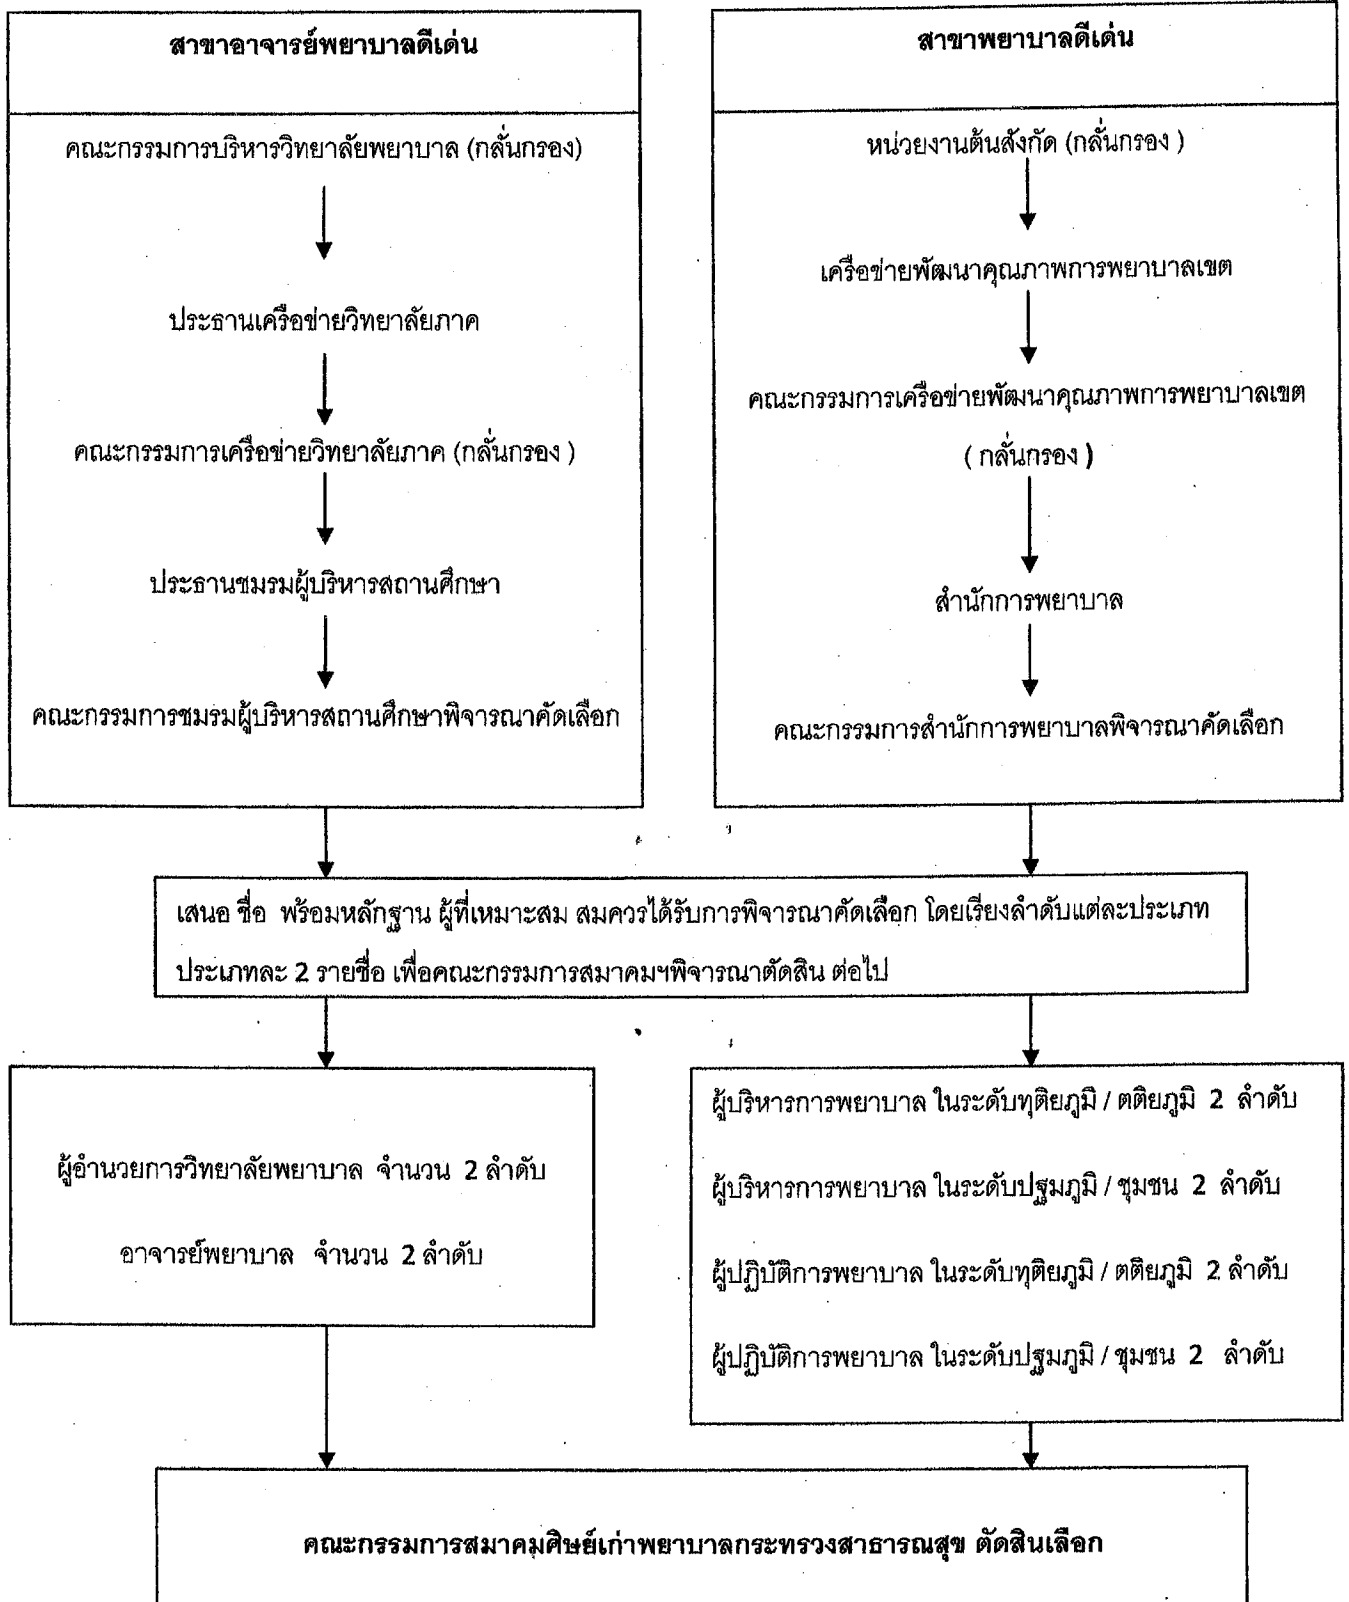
สาขาอาจารย์พยาบาลดีเด่น

คณะกรรมการบริหารวิทยาลัยพยาบาล (กลั่นกรอง)

ประธานเครือข่ายวิทยาลัยภาค

คณะกรรมการเครือข่ายวิทยาลัยภาค (กลั่นกรอง )

ประธานชมรมผู้บริหารสถานศึกษา

คณะกรรมการชมรมผู้บริหารสถานศึกษาพิจารณาคัดเลือก

สาขาพยาบาลดีเด่น

หน่วยงานต้นสังกัด (กลั่นกรอง )

เครือข่ายพัฒนาคุณภาพการพยาบาลเขต

คณะกรรมการเครือข่ายพัฒนาคุณภาพการพยาบาลเขต ( กลั่นกรอง )

สำนักการพยาบาล

คณะกรรมการสำนักการพยาบาลพิจารณาคัดเลือก

เสนอ ชื่อ พร้อมหลักฐาน ผู้ที่เหมาะสม สมควรได้รับการพิจารณาคัดเลือก โดยเรียงลำดับแต่ละประเภท ประเภทละ 2 รายชื่อ เพื่อคณะกรรมการสมาคมฯพิจารณาตัดสิน ต่อไป

ผู้อำนวยการวิทยาลัยพยาบาล จำนวน 2 ลำดับ

อาจารย์พยาบาล จำนวน 2 ลำดับ

ผู้บริหารการพยาบาล ในระดับทุติยภูมิ / ตติยภูมิ 2 ลำดับ

ผู้บริหารการพยาบาล ในระดับปฐมภูมิ / ชุมชน 2 ลำดับ

ผู้ปฏิบัติการพยาบาล ในระดับทุติยภูมิ / ตติยภูมิ 2 ลำดับ

ผู้ปฏิบัติการพยาบาล ในระดับปฐมภูมิ / ชุมชน 2 ลำดับ

คณะกรรมการสมาคมศิษย์เก่าพยาบาลกระทรวงสาธารณสุข ตัดสินเลือก